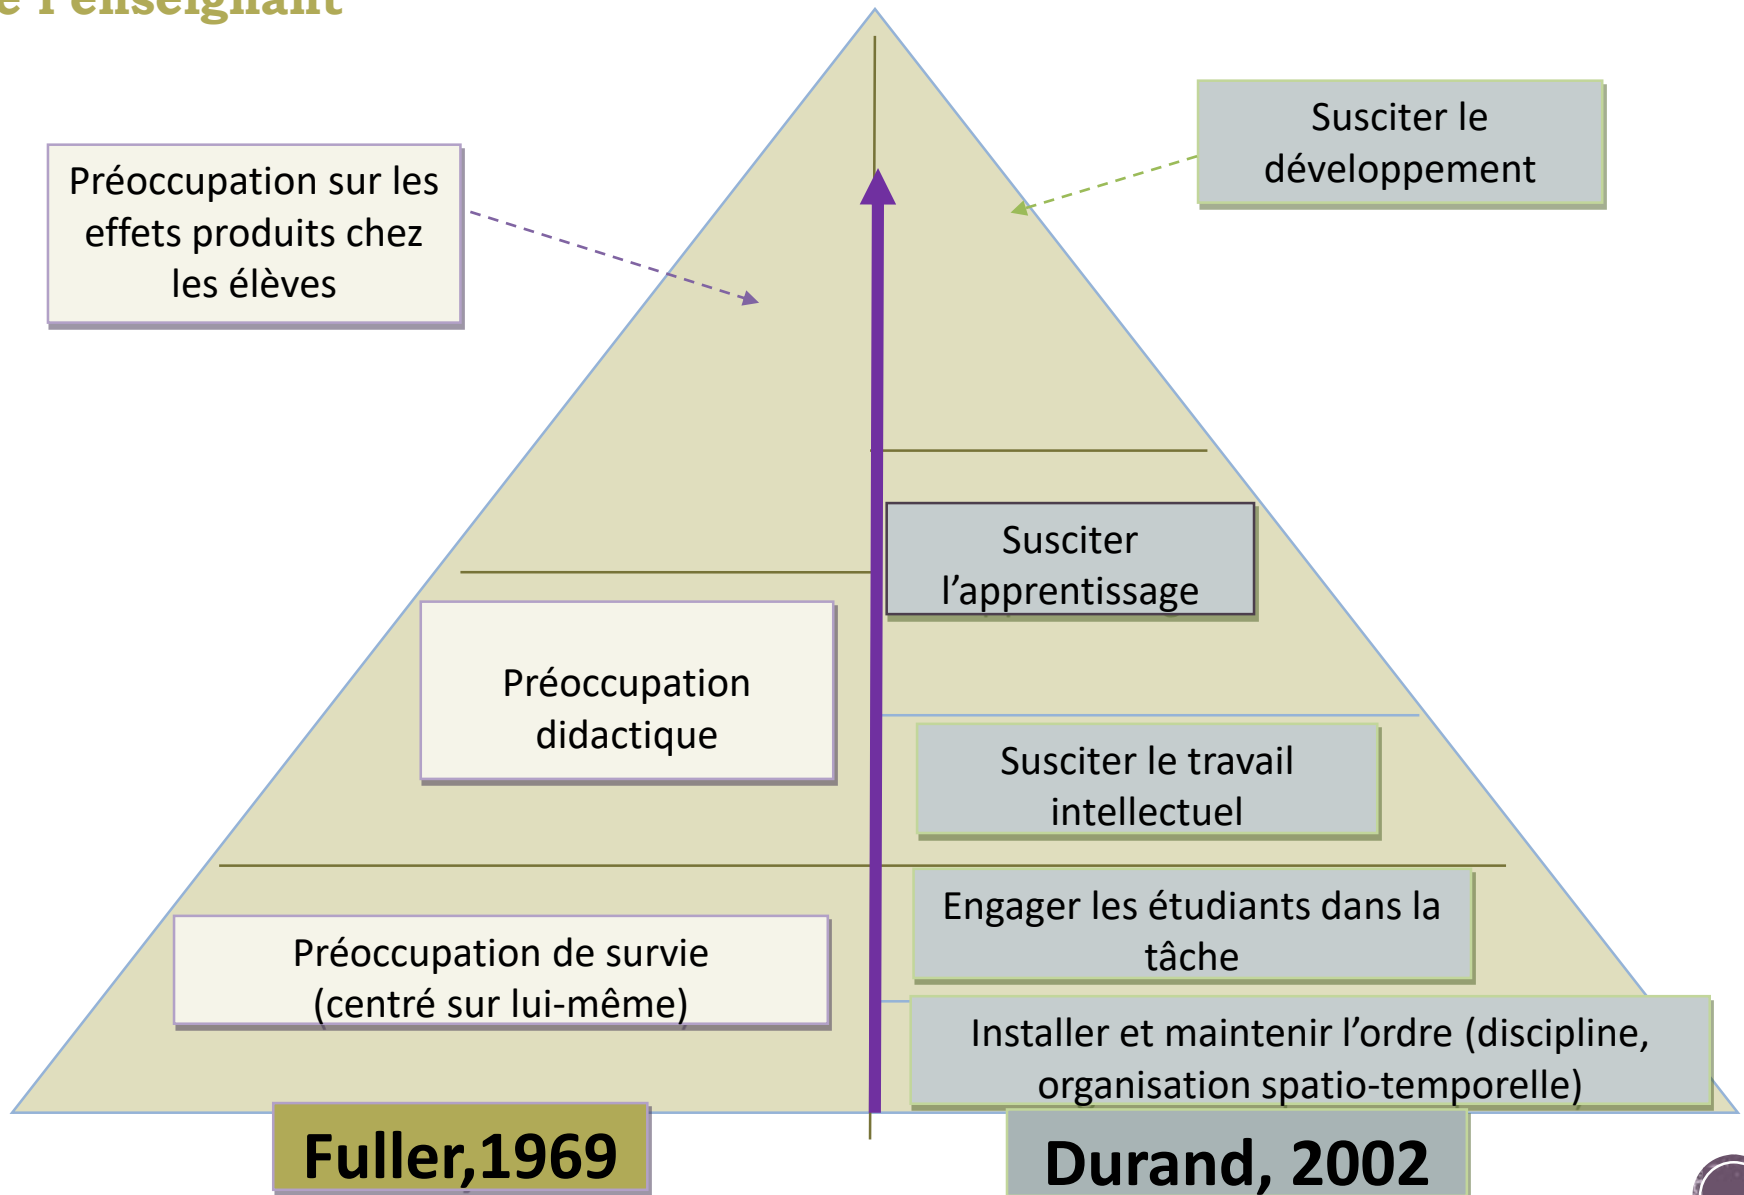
e l'enseignant

Préoccupation sur les effets produits chez les élèves

Susciter le développement

Susciter l'apprentissage

Préoccupation didactique

Susciter le travail intellectuel

Engager les étudiants dans la tâche

Préoccupation de survie (centré sur lui-même)

Installer et maintenir l'ordre (discipline, organisation spatio-temporelle)

Fuller,1969

Durand, 2002